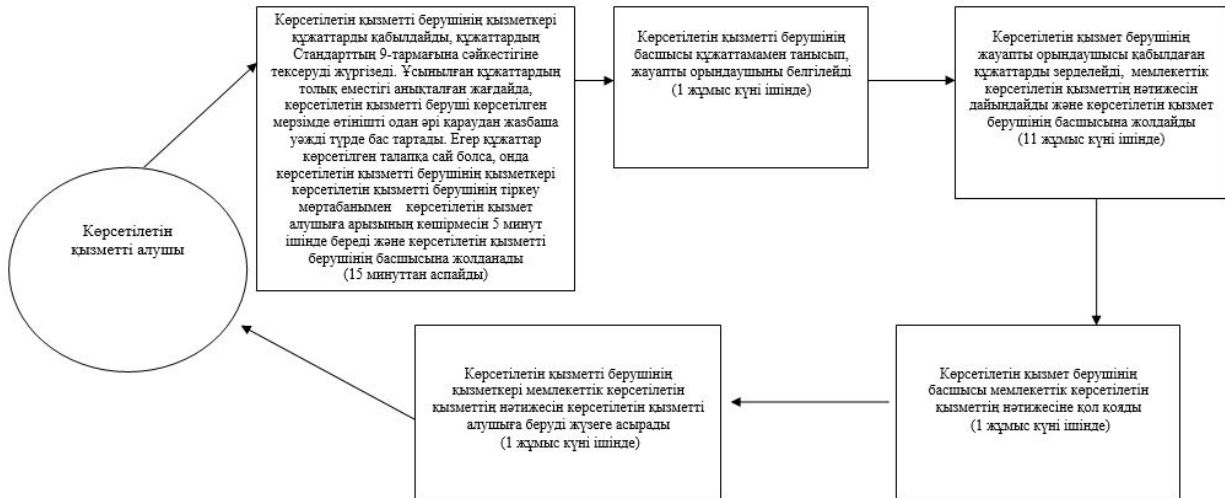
Көрсетілетін қызметті алушы

Көрсетілетін қызметті берушінің қызметкері құжаттарды қабылдайды, құжаттардың Стандарттың 9-тармағына сәйкестігіне тексеруді жүргізеді. Ұсынылған құжаттардың толық еместігі анықталған жағдайда, көрсетілетін қызметті беруші көрсетілген мерзімде өтінішті одан әрі қараудан жазбаша уәжді түрде бас тартады. Егер құжаттар көрсетілген талапқа сай болса, онда көрсетілетін қызметті берушінің қызметкері көрсетілетін қызметті берушінің тіркеу мөртабанымен көрсетілетін қызмет алушыға арызының көшірмесін 5 минут ішінде береді және көрсетілетін қызметті берушінің басшысына жолданады
(15 минуттан аспайды)

Көрсетілетін қызметті берушінің басшысы құжаттамамен танысып, жауапты орындаушыны белгілейді
(1 жұмыс күні ішінде)

Көрсетілетін қызмет берушінің жауапты орындаушысы қабылдаған құжаттарды зерделейді, мемлекеттік көрсетілетін қызметтің нәтижесін дайындайды және көрсетілетін қызмет берушінің басшысына жолдайды
(11 жұмыс күні ішінде)

Көрсетілетін қызмет берушінің басшысы мемлекеттік көрсетілетін қызметтің нәтижесіне қол қояды
(1 жұмыс күні ішінде)

Көрсетілетін қызметті берушінің қызметкері мемлекеттік көрсетілетін қызметтің нәтижесін көрсетілетін қызметті алушыға беруді жүзеге асырады
(1 жұмыс күні ішінде)